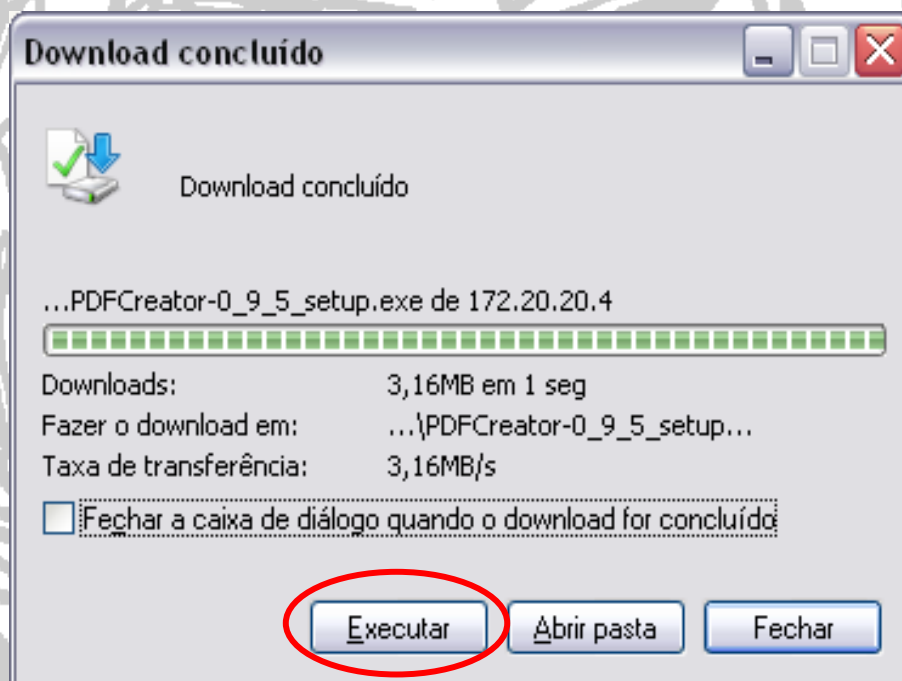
Download concluído

Download concluído

...PDFCreator-0_9_5_setup.exe de 172.20.20.4

| Downloads: | 3,16MB em 1 seg |
|---|---|
| Fazer o download em: | ...\PDFCreator-0_9_5_setup... |
| Taxa de transferência: | 3,16MB/s |

Fechar a caixa de diálogo quando o download for concluído

Executar
Abrir pasta
Fechar